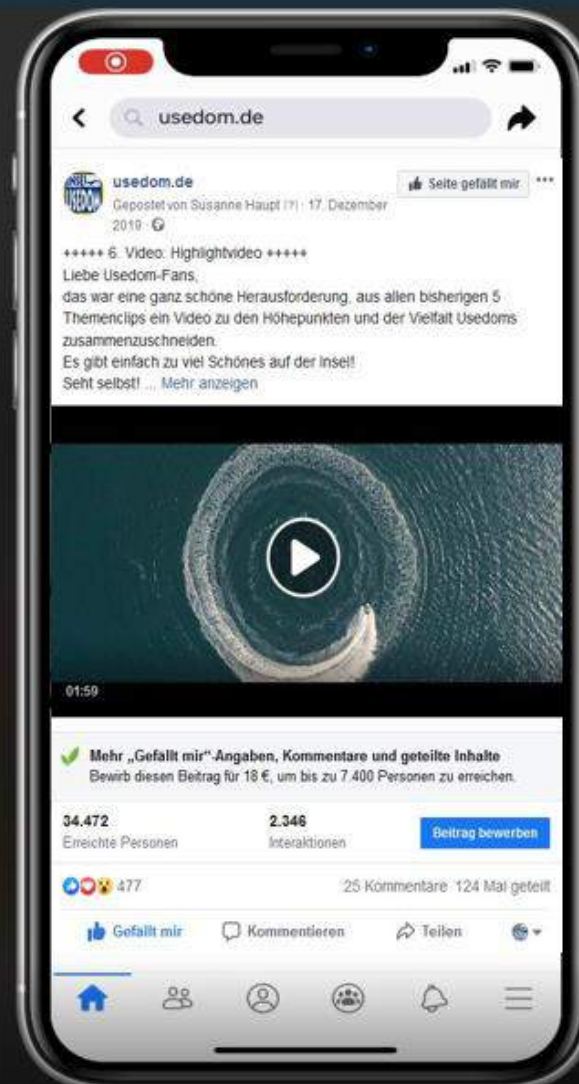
usedom.de

usedom.de
Gepostet von Susanne Haupt [?] · 17. Dezember 2019 ·

Seite gefällt mir

+++++ 6. Video: Highlightvideo +++++
Liebe Usedom-Fans,
das war eine ganz schöne Herausforderung, aus allen bisherigen 5 Themenclips ein Video zu den Höhepunkten und der Vielfalt Usedoms zusammenzuschneiden.
Es gibt einfach zu viel Schönes auf der Insel!
Seht selbst! ... Mehr anzeigen

01:59

Mehr „Gefällt mir"-Angaben, Kommentare und geteilte Inhalte
Bewirb diesen Beitrag für 18 €, um bis zu 7.400 Personen zu erreichen.

34.472
Erreichte Personen

2.346
Interaktionen

Beitrag bewerben

477

25 Kommentare 124 Mal geteilt

Gefällt mir

Kommentieren

Teilen